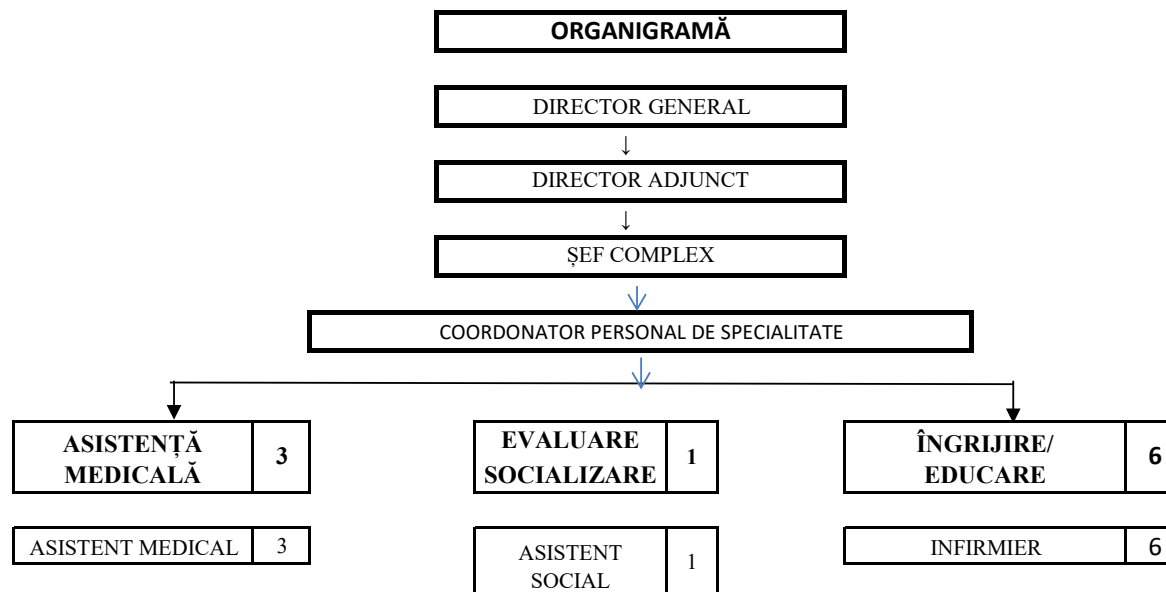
ORGANIGRAMĂ

DIRECTOR GENERAL

DIRECTOR ADJUNCT

ȘEF COMPLEX

COORDONATOR PERSONAL DE SPECIALITATE

ASISTENȚĂ MEDICALĂ 3

ASISTENT MEDICAL 3

EVALUARE SOCIALIZARE 1

ASISTENT SOCIAL 1

ÎNGRIJIRE/ EDUCARE 6

INFIRMIER 6